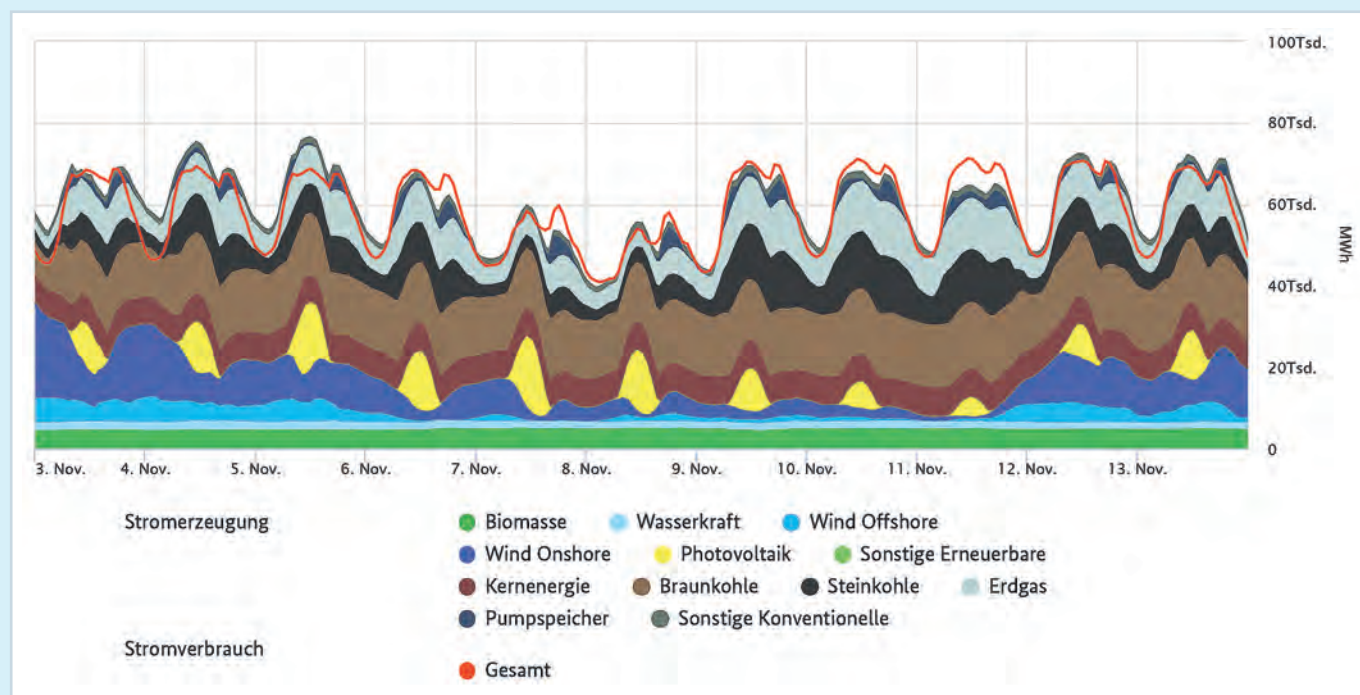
100Tsd.
80Tsd.
60Tsd.
40Tsd.
20Tsd.
0
MWh

3. Nov. 4. Nov. 5. Nov. 6. Nov. 7. Nov. 8. Nov. 9. Nov. 10. Nov. 11. Nov. 12. Nov. 13. Nov.

Stromerzeugung

Biomasse
Wasserkraft
Wind Offshore
Wind Onshore
Photovoltaik
Sonstige Erneuerbare
Kernenergie
Braunkohle
Steinkohle
Erdgas
Pumpspeicher
Sonstige Konventionelle

Stromverbrauch

Gesamt